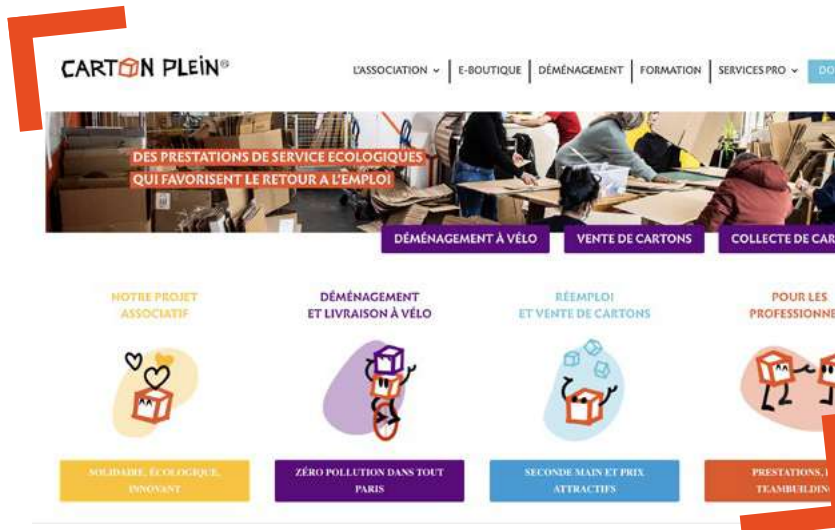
CARTON PLEIN®

L'ASSOCIATION ⌄ | E-BOUTIQUE | DÉMÉNAGEMENT | FORMATION | SERVICES PRO ⌄ | DO

DES PRESTATIONS DE SERVICE ECOLOGIQUES QUI FAVORISENT LE RETOUR A L'EMPLOI

DÉMÉNAGEMENT À VÉLO

VENTE DE CARTONS

COLLECTE DE CAR

NOTRE PROJET ASSOCIATIF

DÉMÉNAGEMENT ET LIVRAISON À VÉLO

RÉEMPLOI ET VENTE DE CARTONS

POUR LES PROFESSIONNE

SOLIDAIRE, ÉCOLOGIQUE, INNOVANT

ZÉRO POLLUTION DANS TOUT PARIS

SECONDE MAIN ET PRIX ATTRACTIFS

PRESTATIONS, I TEAMBUILDIN